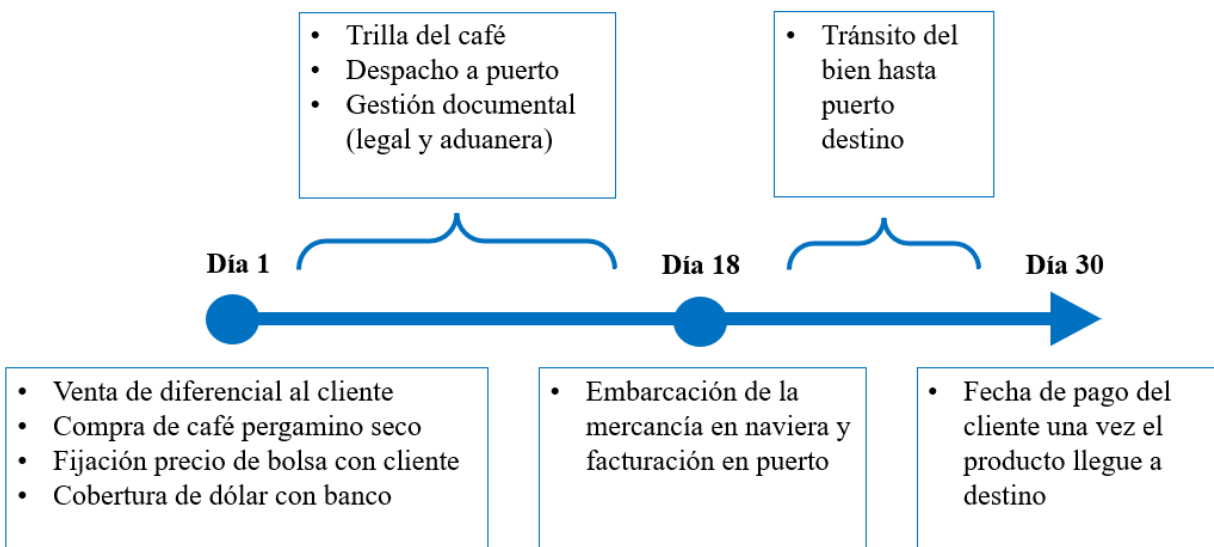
- Trilla del café
- Despacho a puerto
- Gestión documental (legal y aduanera)

- Tránsito del bien hasta puerto destino

Día 1

Día 18

Día 30

- Venta de diferencial al cliente
- Compra de café pergamino seco
- Fijación precio de bolsa con cliente
- Cobertura de dólar con banco

- Embarcación de la mercancía en naviera y facturación en puerto

- Fecha de pago del cliente una vez el producto llegue a destino